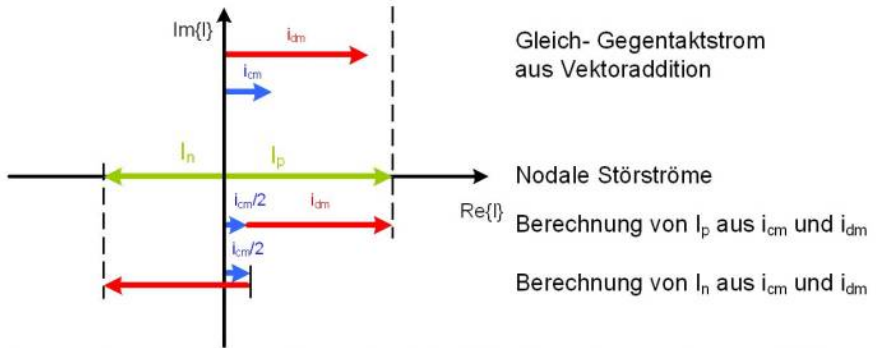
Im{I}

$i_{dm}$

$i_{cm}$

Gleich- Gegentaktstrom aus Vektoraddition

$I_n$

$I_p$

Nodale Störströme

$i_{cm}/2$

$i_{dm}$

Re{I}

Berechnung von $I_p$ aus $i_{cm}$ und $i_{dm}$

$i_{cm}/2$

Berechnung von $I_n$ aus $i_{cm}$ und $i_{dm}$